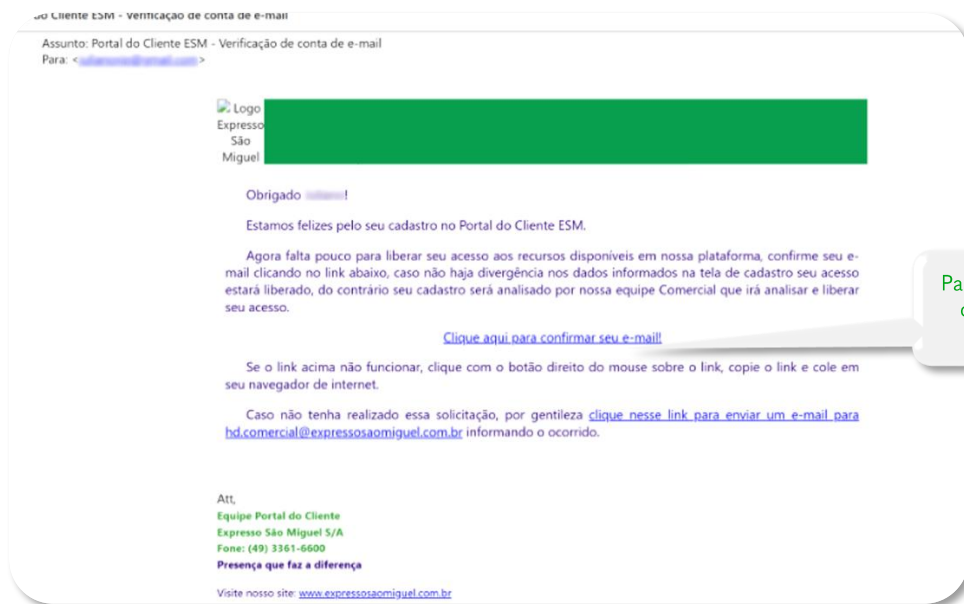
do Cliente ESM - Verificação de conta de e-mail

Assunto: Portal do Cliente ESM - Verificação de conta de e-mail
Para: <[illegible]>

Logo Expresso São Miguel

Obrigado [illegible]!

Estamos felizes pelo seu cadastro no Portal do Cliente ESM.

Agora falta pouco para liberar seu acesso aos recursos disponíveis em nossa plataforma, confirme seu e-mail clicando no link abaixo, caso não haja divergência nos dados informados na tela de cadastro seu acesso estará liberado, do contrário seu cadastro será analisado por nossa equipe Comercial que irá analisar e liberar seu acesso.

Clique aqui para confirmar seu e-mail!

Se o link acima não funcionar, clique com o botão direito do mouse sobre o link, copie o link e cole em seu navegador de internet.

Caso não tenha realizado essa solicitação, por gentileza clique nesse link para enviar um e-mail para hd.comercial@expressosaomiguel.com.br informando o ocorrido.

Att,
Equipe Portal do Cliente
Expresso São Miguel S/A
Fone: (49) 3361-6600
Presença que faz a diferença

Visite nosso site: www.expressosaomiguel.com.br

Pa
c